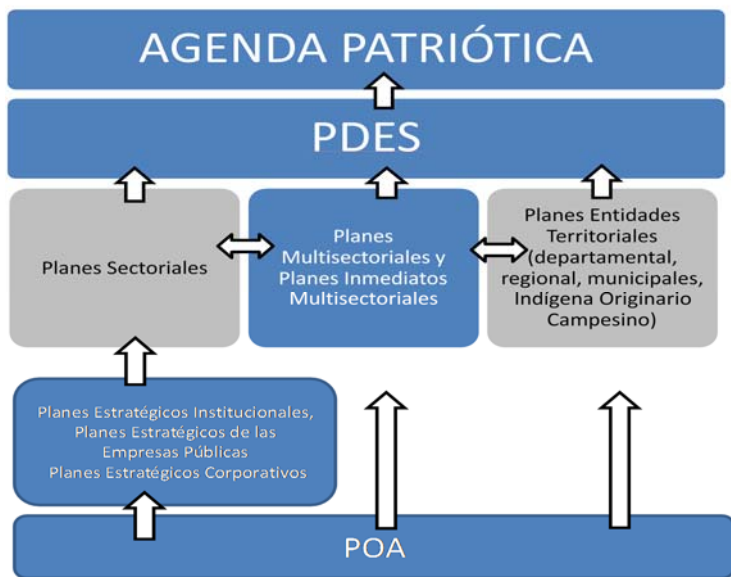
AGENDA PATRIÓTICA

PDES

Planes Sectoriales

Planes Multisectoriales y Planes Inmediatos Multisectoriales

Planes Entidades Territoriales (departamental, regional, municipales, Indígena Originario Campesino)

Planes Estratégicos Institucionales, Planes Estratégicos de las Empresas Públicas Planes Estratégicos Corporativos

POA